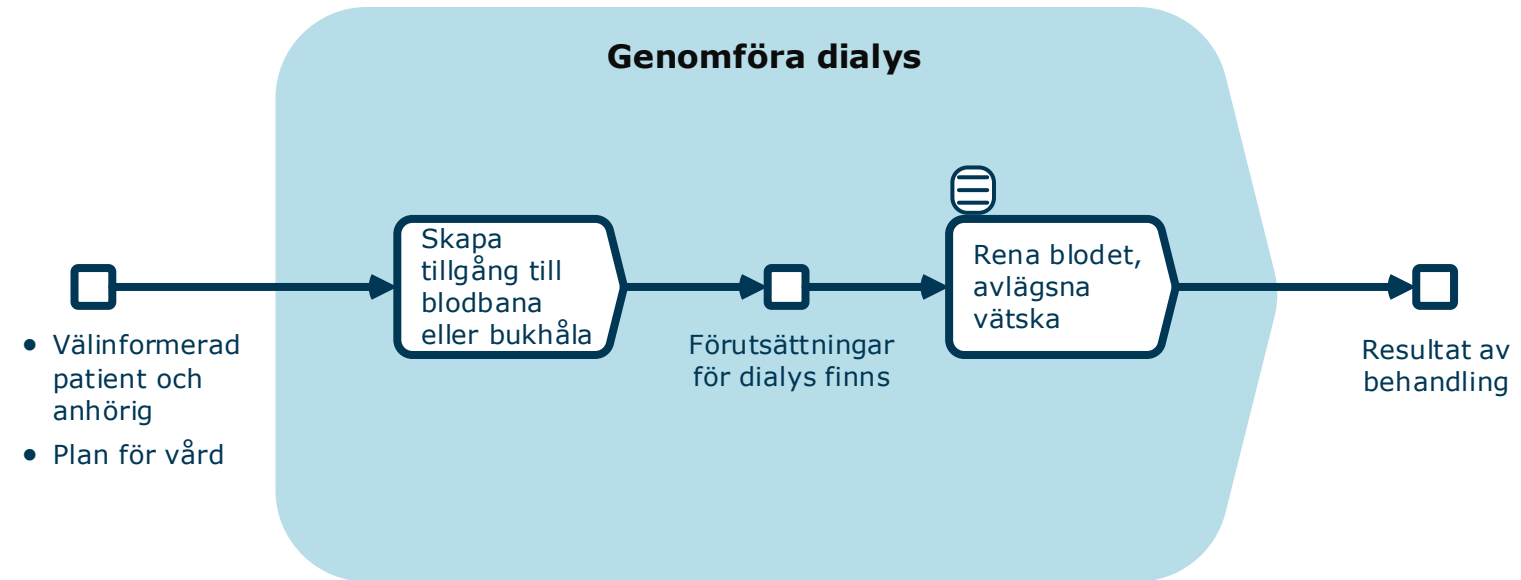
Genomföra dialys

- Välinformerad patient och anhörig
- Plan för vård

Skapa tillgång till blodbana eller bukhåla

Förutsättningar för dialys finns

Rena blodet, avlägsna vätska

Resultat av behandling